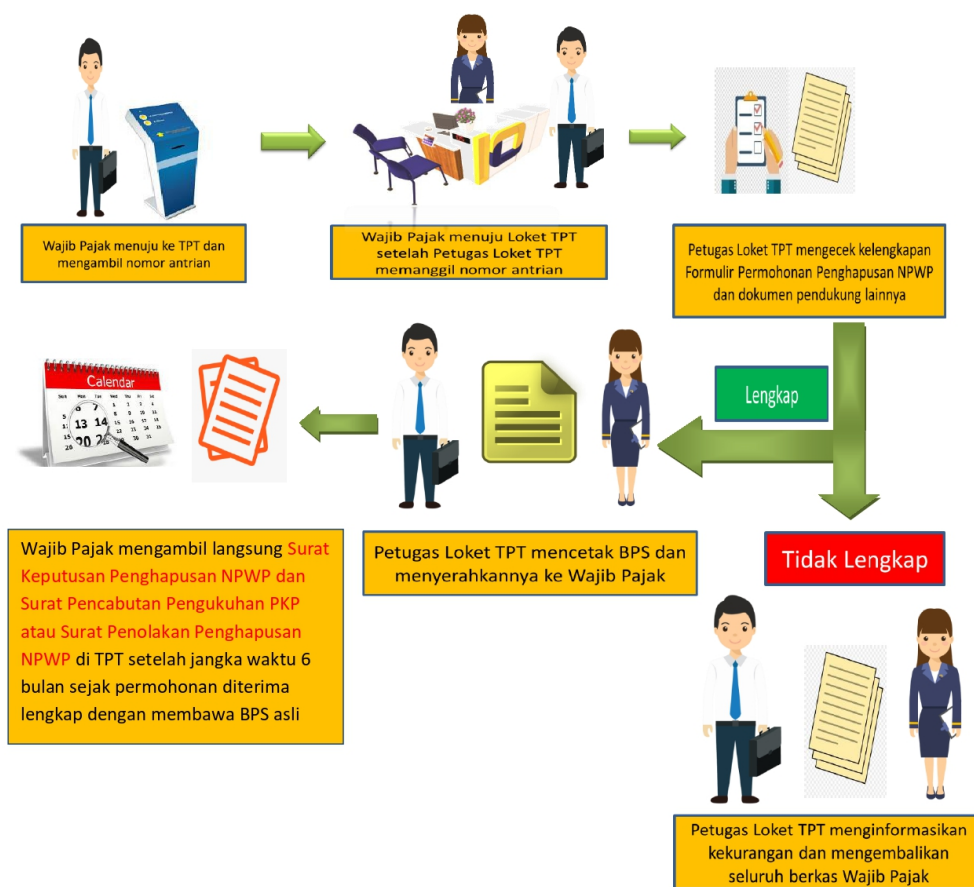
Wajib Pajak menuju ke TPT dan mengambil nomor antrian

Wajib Pajak menuju Loket TPT setelah Petugas Loket TPT memanggil nomor antrian

Petugas Loket TPT mengecek kelengkapan Formulir Permohonan Penghapusan NPWP dan dokumen pendukung lainnya

Lengkap

Calendar

13 14

20 21

Wajib Pajak mengambil langsung Surat Keputusan Penghapusan NPWP dan Surat Pencabutan Pengukuhan PKP atau Surat Penolakan Penghapusan NPWP di TPT setelah jangka waktu 6 bulan sejak permohonan diterima lengkap dengan membawa BPS asli

Petugas Loket TPT mencetak BPS dan menyerahkannya ke Wajib Pajak

Tidak Lengkap

Petugas Loket TPT menginformasikan kekurangan dan mengembalikan seluruh berkas Wajib Pajak